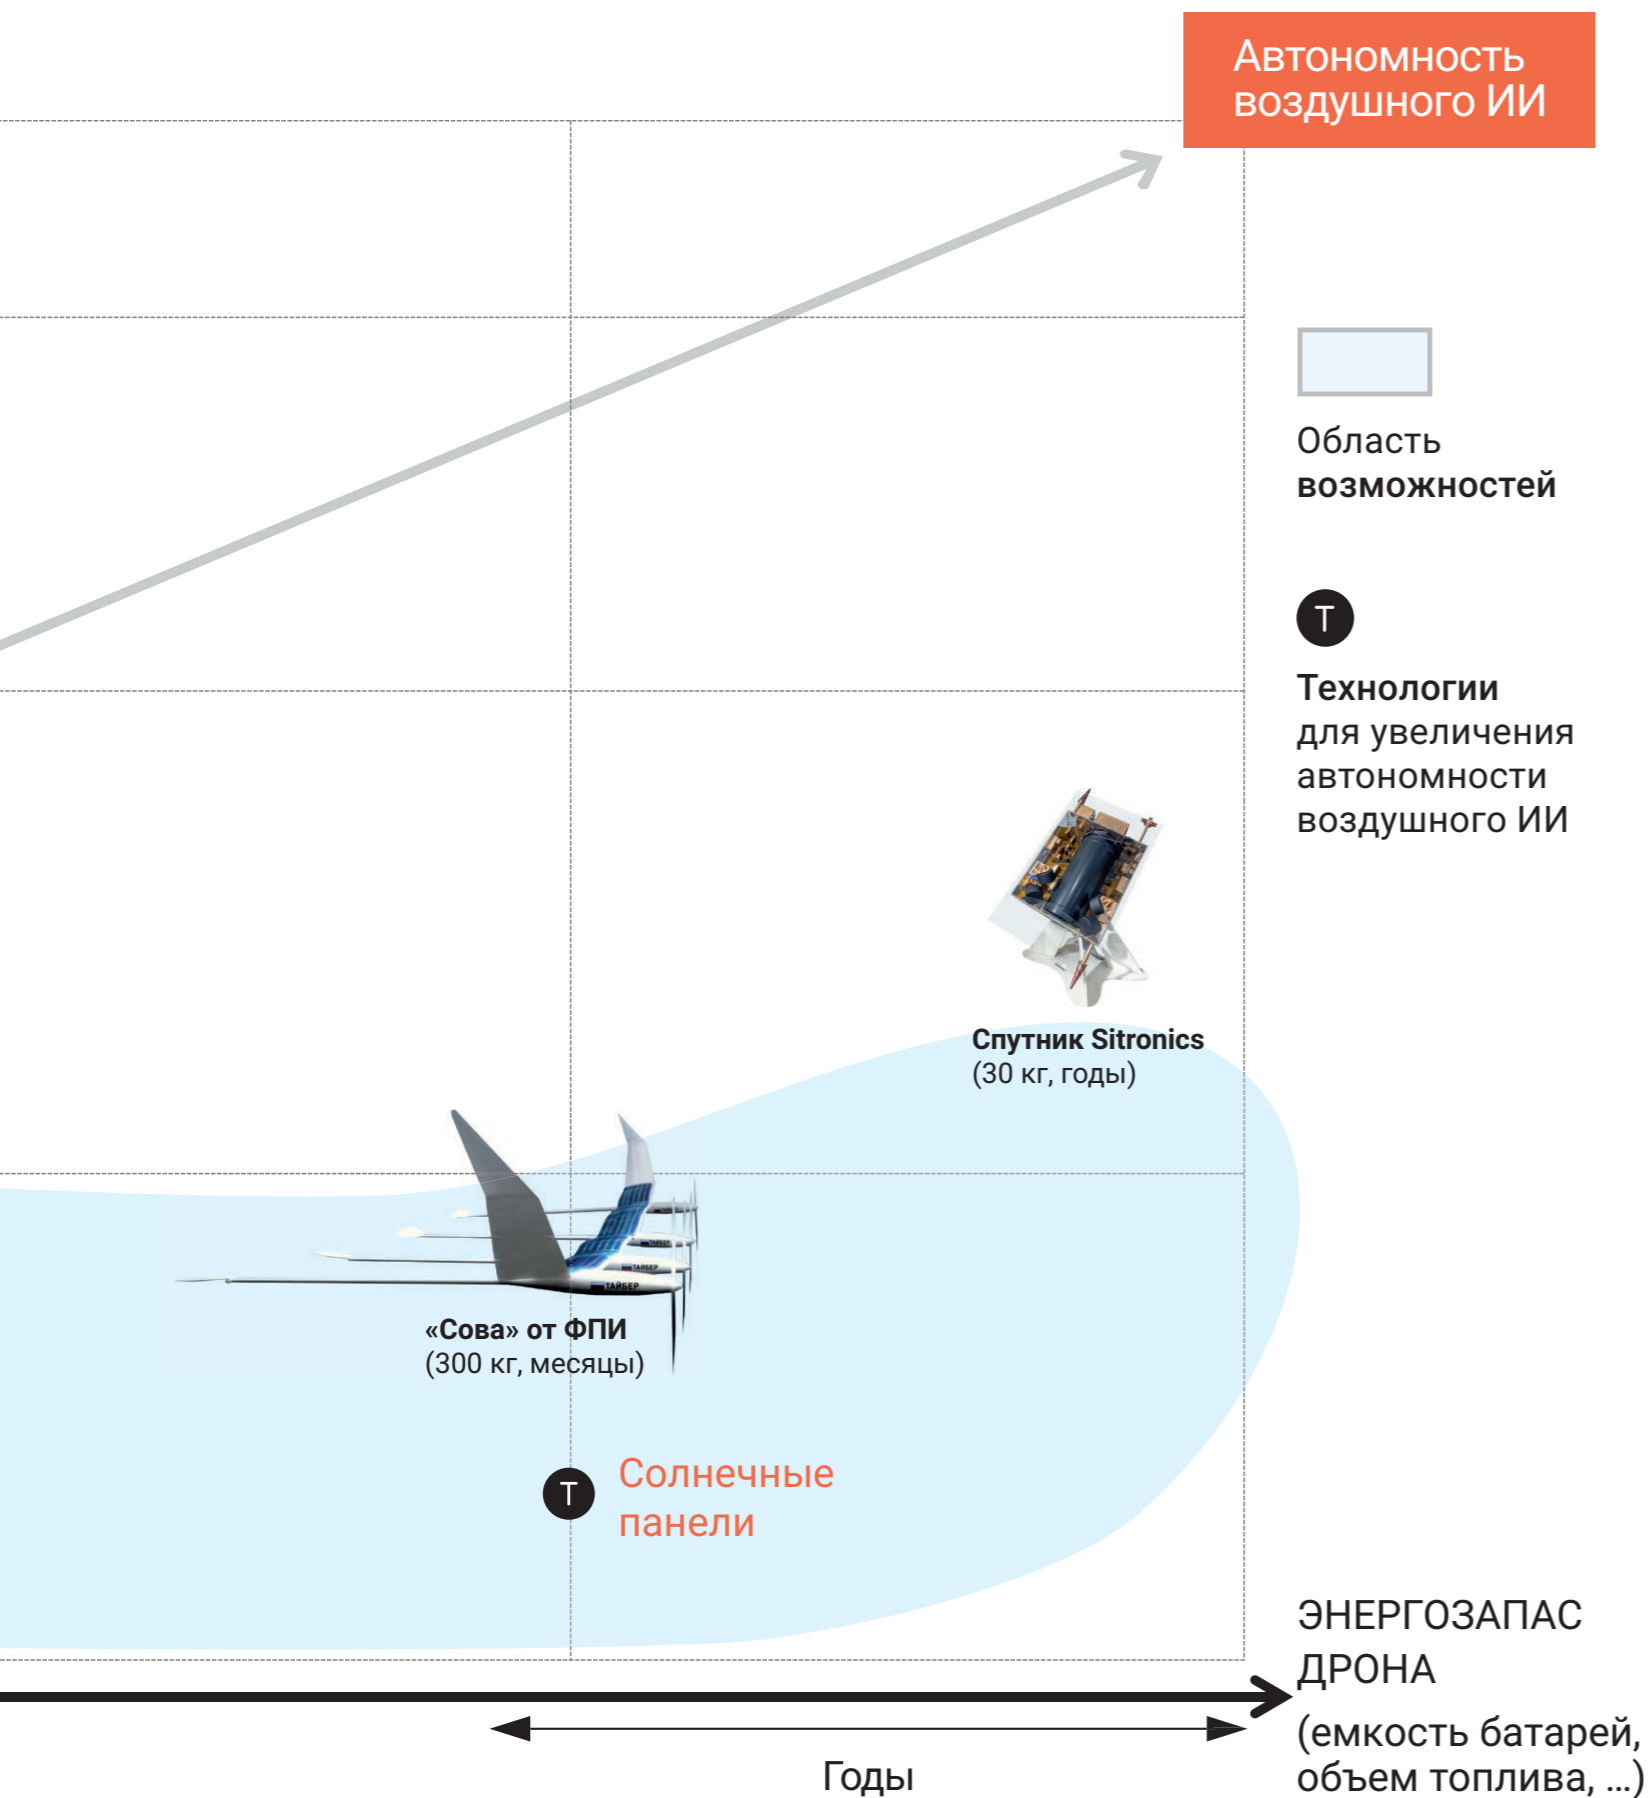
Автономность воздушного ИИ

Область возможностей

Т

Технологии для увеличения автономности воздушного ИИ

Спутник Sitronics
(30 кг, годы)

«Сова» от ФПИ
(300 кг, месяцы)

Т
Солнечные панели

ЭНЕРГОЗАПАС ДРОНА
(емкость батарей, объем топлива, ...)

Годы